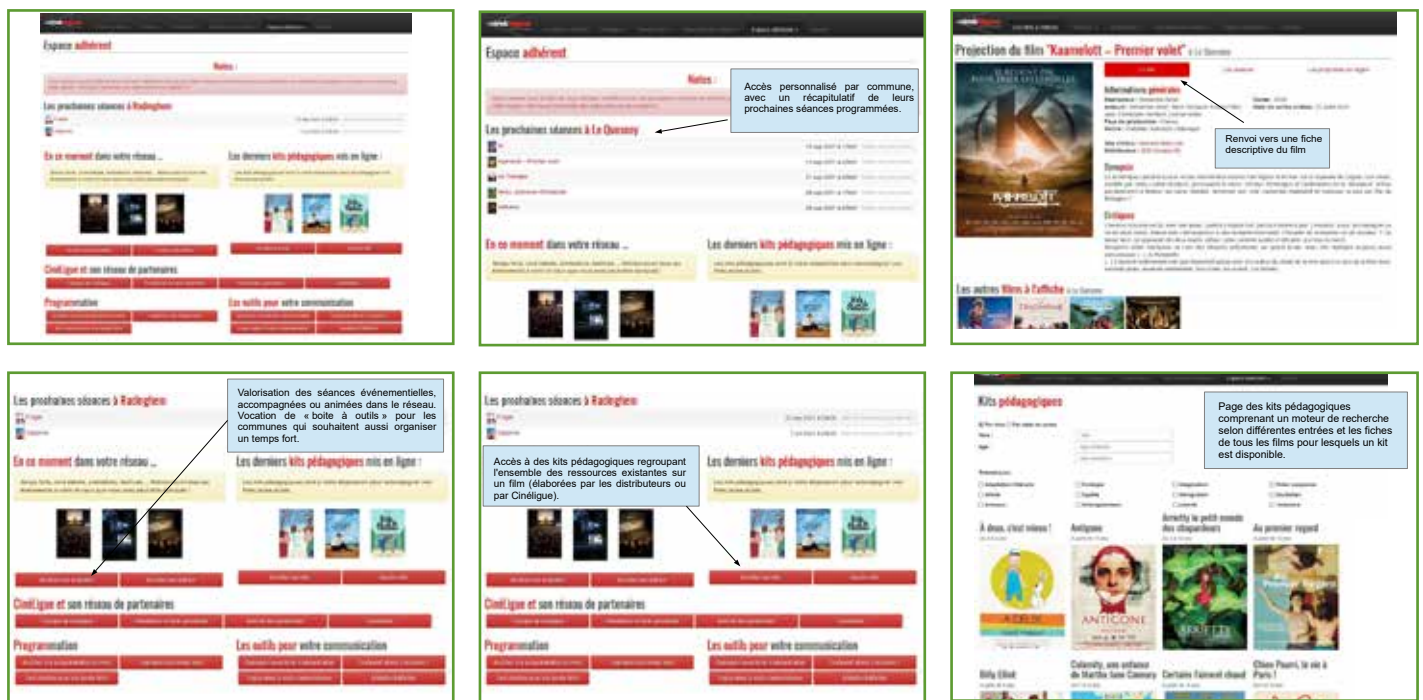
Espace adhérent

Notes :

Les prochaines séances à Radinghem

En ce moment dans votre réseau ...

Les derniers kits pédagogiques mis en ligne :

CinéLigue et son réseau de partenaires

Programmation

Les outils pour votre communication

Espace adhérent

Notes :

Accès personnalisé par commune, avec un récapitulatif de leurs prochaines séances programmées.

Les prochaines séances à Le Quesnoy

En ce moment dans votre réseau ...

Les derniers kits pédagogiques mis en ligne :

Projection du film "Kaamelott – Premier volet" à Le Quesnoy

Informations générales

Synopsis

Critiques

Renvoi vers une fiche descriptive du film

Les autres films à l'affiche à Le Quesnoy

Les prochaines séances à Radinghem

Valorisation des séances événementielles, accompagnées ou animées dans le réseau. Vocation de « boite à outils » pour les communes qui souhaitent aussi organiser un temps fort.

En ce moment dans votre réseau ...

Les derniers kits pédagogiques mis en ligne :

CinéLigue et son réseau de partenaires

Programmation

Les outils pour votre communication

Les prochaines séances à Radinghem

Accès à des kits pédagogiques regroupant l'ensemble des ressources existantes sur un film (élaborées par les distributeurs ou par Cinéligue).

En ce moment dans votre réseau ...

Les derniers kits pédagogiques mis en ligne :

CinéLigue et son réseau de partenaires

Programmation

Les outils pour votre communication

Kits pédagogiques

Page des kits pédagogiques comprenant un moteur de recherche selon différentes entrées et les fiches de tous les films pour lesquels un kit est disponible.

À deux, c'est mieux !

Antigone

Arrietty le petit monde des chapardeurs

Au premier regard

Billy Elliot

Calamity, une enfance de Martha Jane Cannary

Certains l'aiment chaud

Chien Pourri, la vie à Paris !